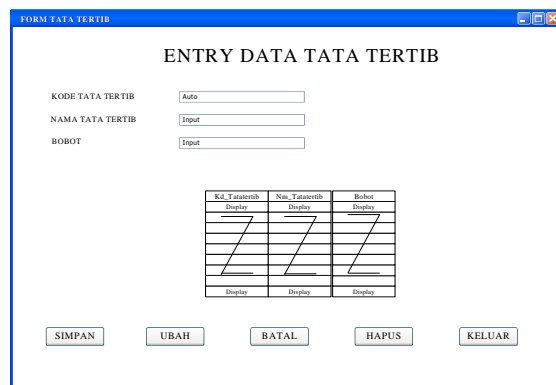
FORM TATA TERTIB

ENTRY DATA TATA TERTIB

KODE TATA TERTIB Auto

NAMA TATA TERTIB Input

BOBOT Input

| Kd_Tatatertib | Nm_Tatatertib | Bobot |
|---|---|---|
| Display | Display | Display |
| Display | Display | Display |

SIMPAN UBAH BATAL HAPUS KELUAR